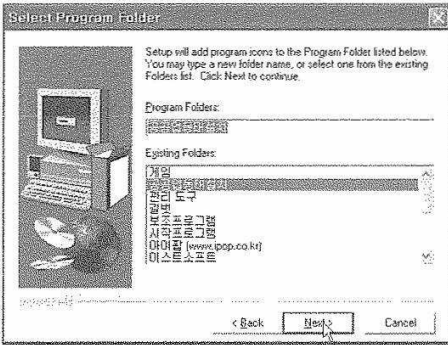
Select Program Folder

Setup will add program icons to the Program Folder listed below. You may type a new folder name, or select one from the existing Folders list. Click Next to continue.

Program Folders:

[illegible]

Existing Folders:

게임
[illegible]
관리 도구
보조프로그램
시작프로그램
아이팝 (www.ipop.co.kr)
이스트소프트

< Back
Next >
Cancel